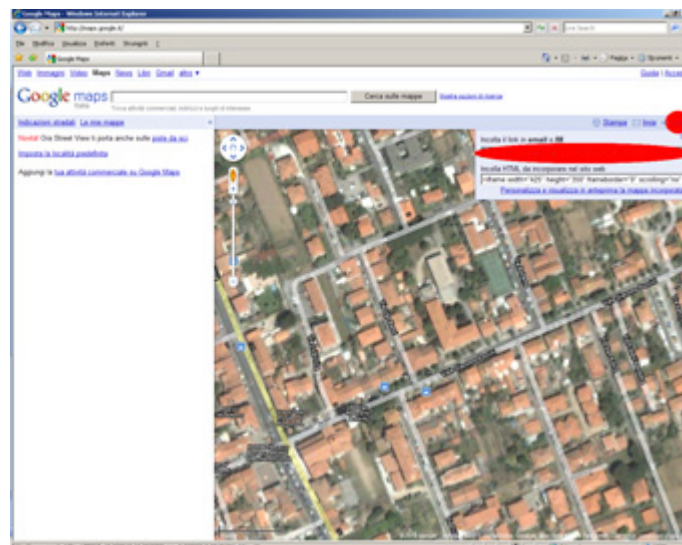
Google Maps - Windows Internet Explorer

http://maps.google.it/

Live Search

File Modifica Visualizza Preferiti Strumenti ?

Google Maps

Pagina Strumenti

Web Immagini Video Maps News Libri Gmail altro ▾

Guida | Accedi

Google maps Italia

Cerca sulle mappe

Mostra opzioni di ricerca

Trova attività commerciali, indirizzi e luoghi di interesse

Indicazioni stradali Le mie mappe

Novità! Ora Street View ti porta anche sulle piste da sci

Imposta la località predefinita

Aggiungi la tua attività commerciale su Google Maps

Stampa Invia

Incolla il link in email o IM

Incolla HTML da incorporare nel sito web

<iframe width="425" height="350" frameborder="0" scrolling="no"

Personalizza e visualizza in anteprima la mappa incorporata